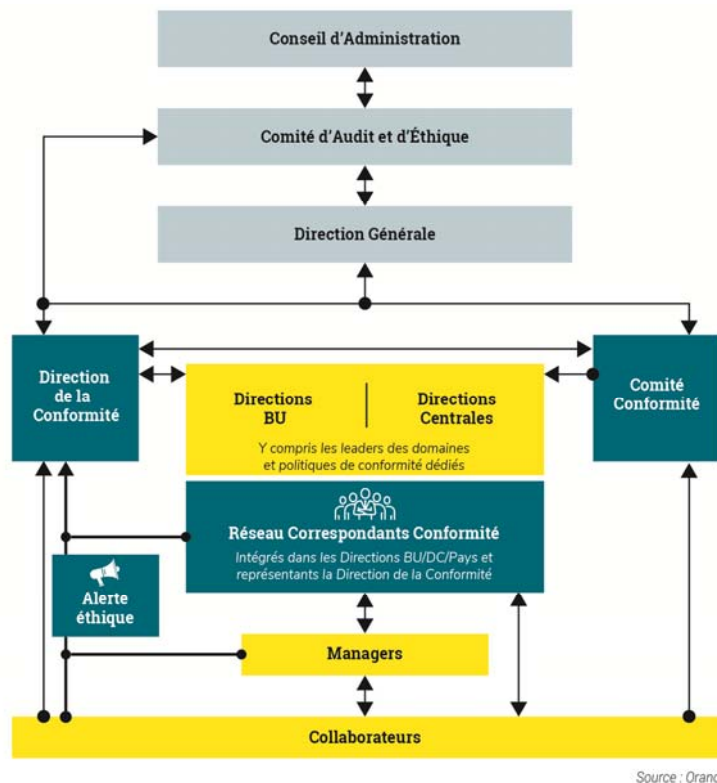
Conseil d'Administration

Comité d'Audit et d'Éthique

Direction Générale

Direction de la Conformité

Directions BU

Directions Centrales

Y compris les leaders des domaines et politiques de conformité dédiés

Comité Conformité

Réseau Correspondants Conformité

Intégrés dans les Directions BU/DC/Pays et représentants la Direction de la Conformité

Alerte éthique

Managers

Collaborateurs

Source : Oran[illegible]